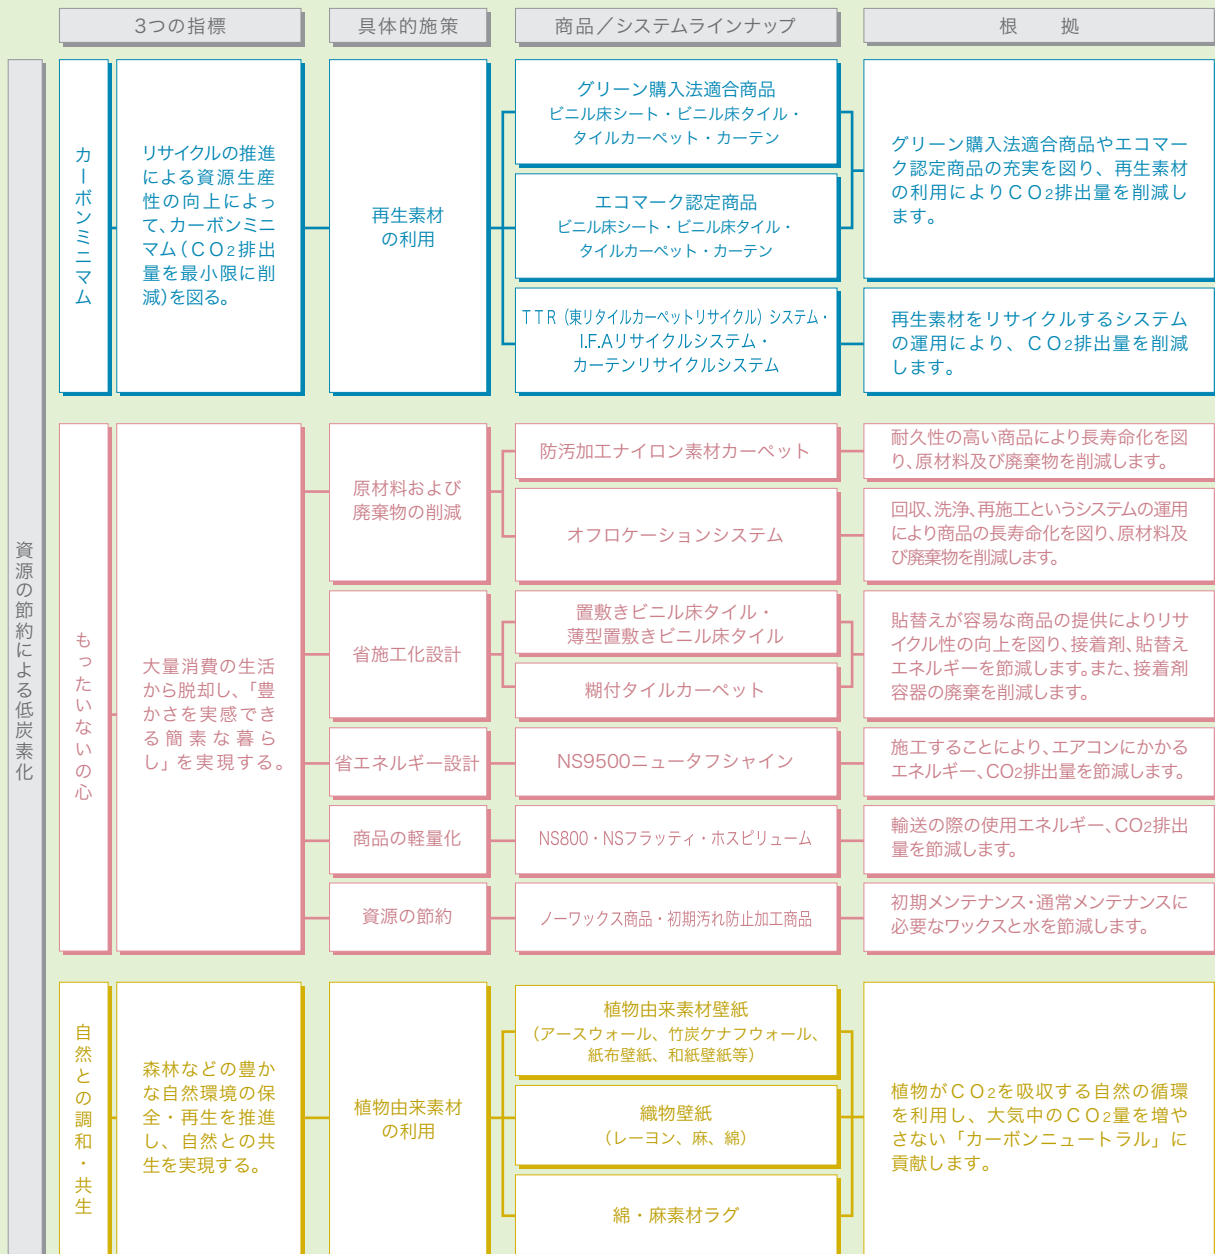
| 3つの指標 | | 具体的施策 | 商品／システムラインナップ | 根　拠 |
|---|---|---|---|---|
| カーボンミニマム | リサイクルの推進による資源生産性の向上によって、カーボンミニマム（$CO_2$排出量を最小限に削減）を図る。 | 再生素材の利用 | グリーン購入法適合商品 ビニル床シート・ビニル床タイル・タイルカーペット・カーテン | グリーン購入法適合商品やエコマーク認定商品の充実を図り、再生素材の利用により$CO_2$排出量を削減します。 |
| | | | エコマーク認定商品 ビニル床シート・ビニル床タイル・タイルカーペット・カーテン | |
| | | | TTR（東リタイルカーペットリサイクル）システム・I.F.Aリサイクルシステム・カーテンリサイクルシステム | 再生素材をリサイクルするシステムの運用により、$CO_2$排出量を削減します。 |
| もったいないの心 | 大量消費の生活から脱却し、「豊かさを実感できる簡素な暮らし」を実現する。 | 原材料および廃棄物の削減 | 防汚加工ナイロン素材カーペット | 耐久性の高い商品により長寿命化を図り、原材料及び廃棄物を削減します。 |
| | | | オフロケーションシステム | 回収、洗浄、再施工というシステムの運用により商品の長寿命化を図り、原材料及び廃棄物を削減します。 |
| | | 省施工化設計 | 置敷きビニル床タイル・薄型置敷きビニル床タイル | 貼替えが容易な商品の提供によりリサイクル性の向上を図り、接着剤、貼替えエネルギーを節減します。また、接着剤容器の廃棄を削減します。 |
| | | | 糊付タイルカーペット | |
| | | 省エネルギー設計 | NS9500ニュータフシャイン | 施工することにより、エアコンにかかるエネルギー、$CO_2$排出量を節減します。 |
| | | 商品の軽量化 | NS800・NSフラッティ・ホスピリューム | 輸送の際の使用エネルギー、$CO_2$排出量を節減します。 |
| | | 資源の節約 | ノーワックス商品・初期汚れ防止加工商品 | 初期メンテナンス・通常メンテナンスに必要なワックスと水を節減します。 |
| 自然との調和・共生 | 森林などの豊かな自然環境の保全・再生を推進し、自然との共生を実現する。 | 植物由来素材の利用 | 植物由来素材壁紙（アースウォール、竹炭ケナフウォール、紙布壁紙、和紙壁紙等） | 植物が$CO_2$を吸収する自然の循環を利用し、大気中の$CO_2$量を増やさない「カーボンニュートラル」に貢献します。 |
| | | | 織物壁紙（レーヨン、麻、綿） | |
| | | | 綿・麻素材ラグ | |

資源の節約による低炭素化